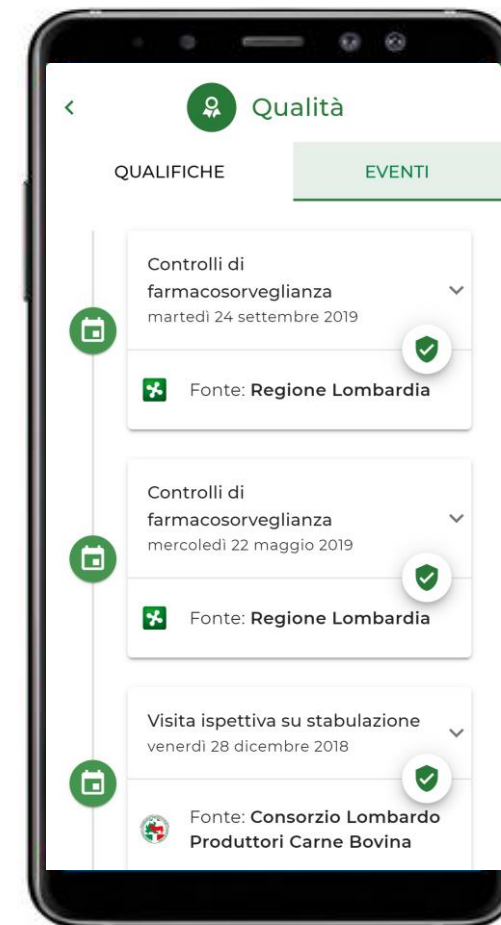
Qualità

QUALIFICHE

EVENTI

Controlli di farmacosorveglianza
martedì 24 settembre 2019

Fonte: **Regione Lombardia**

Controlli di farmacosorveglianza
mercoledì 22 maggio 2019

Fonte: **Regione Lombardia**

Visita ispettiva su stabulazione
venerdì 28 dicembre 2018

Fonte: **Consorzio Lombardo Produttori Carne Bovina**